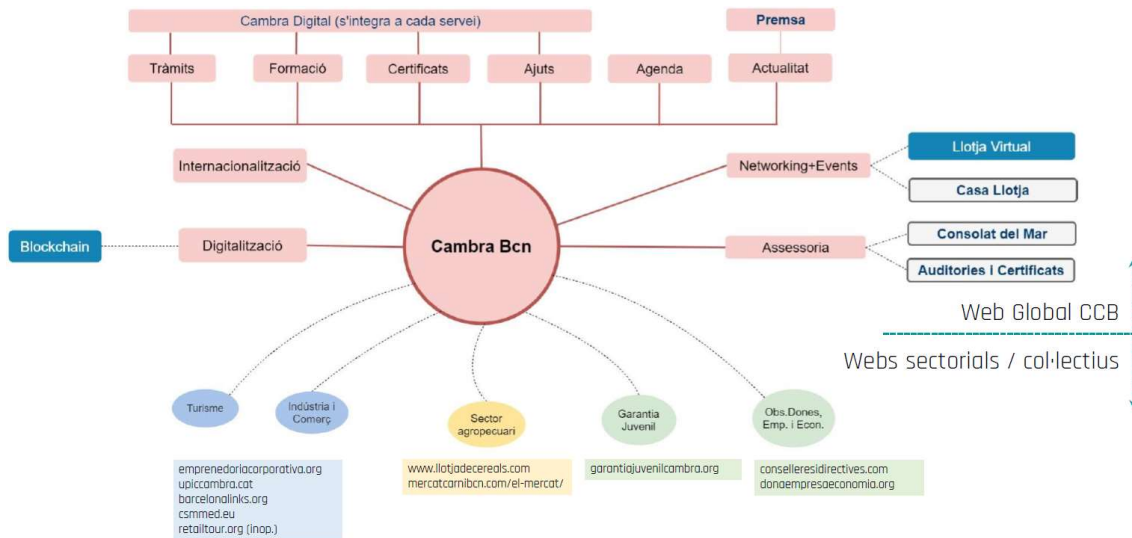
Cambra Digital (s'integra a cada servei)

Premsa

Tràmits

Formació

Certificats

Ajuts

Agenda

Actualitat

Internacionalització

Networking+Events

Llotja Virtual

Casa Llotja

Blockchain

Digitalització

Cambra Bcn

Assessoria

Consolat del Mar

Auditories i Certificats

Web Global CCB

Webs sectorials / col·lectius

Turisme

Indústria i Comerç

Sector agropecuari

Garantia Juvenil

Obs.Dones, Emp. i Econ.

emprenedoriacorporativa.org
upiccambra.cat
barcelonalinks.org
csmmed.eu
retailtour.org (inop.)

www.llotjadecereals.com
mercatcarnibcn.com/el-mercat/

garantiajuvenilcambra.org

conselleresidirectives.com
donaempresaeconomia.org